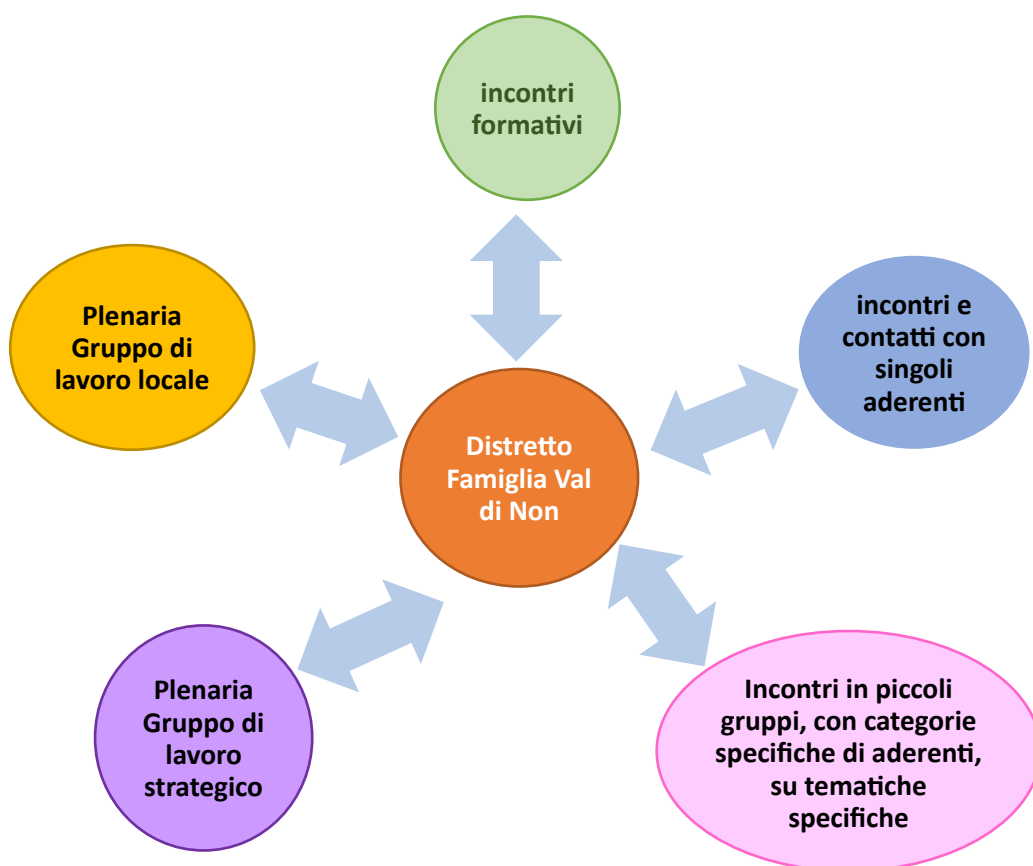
incontri formativi

Plenaria Gruppo di lavoro locale

incontri e contatti con singoli aderenti

Distretto Famiglia Val di Non

Plenaria Gruppo di lavoro strategico

Incontri in piccoli gruppi, con categorie specifiche di aderenti, su tematiche specifiche